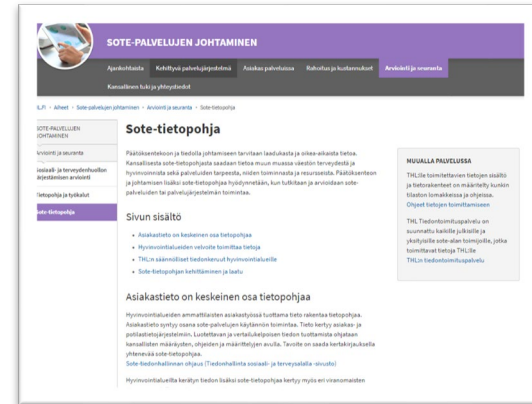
SOTE-PALVELUJEN JOHTAMINEN

Ajankohtaista Kehittyvä palvelujärjestelmä Asiakas palveluissa Rahoitus ja kustannukset Arviointi ja seuranta

Kansallinen tuki ja yhteystiedot

IL.FI › Aiheet › Sote-palvelujen johtaminen › Arviointi ja seuranta › Sote-tietopohja

SOTE-PALVELUJEN JOHTAMINEN

Arviointi ja seuranta

Sosiaali- ja terveydenhuollon järjestämisen arviointi

Tietopohja ja työkalut

Sote-tietopohja

Sote-tietopohja

Päätöksentekoon ja tiedolla johtamiseen tarvitaan laadukasta ja oikea-aikaista tietoa. Kansallisesta sote-tietopohjasta saadaan tietoa muun muassa väestön terveydestä ja hyvinvoinnista sekä palveluiden tarpeesta, niiden toiminnasta ja resursseista. Päätöksentekoon ja johtamisen lisäksi sote-tietopohjaa hyödynnetään, kun tutkitaan ja arvioidaan sote-palveluiden tai palvelujärjestelmän toimintaa.

Sivun sisältö

Asiakastieto on keskeinen osa tietopohjaa

Hyvinvointialueiden velvoite toimittaa tietoja

THL:n säännölliset tiedonkeruut hyvinvointialueille

Sote-tietopohjan kehittäminen ja laatu

Asiakastieto on keskeinen osa tietopohjaa

Hyvinvointialueiden ammattilaisten asiakastyössä tuottama tieto rakentaa tietopohjaa. Asiakastieto syntyy osana sote-palvelujen käytännön toimintaa. Tieto kertyy asiakas- ja potilastietojärjestelmiin. Luotettavan ja vertailukelpoisen tiedon tuottamista ohjataan kansallisten määräysten, ohjeiden ja määrittelyjen avulla. Tavoite on saada kertakirjauksella yhtenevää sote-tietopohjaa.

Sote-tiedonhallinnan ohjaus (Tiedonhallinta sosiaali- ja terveysalalla -sivusto)

Hyvinvointialueilta kerätyn tiedon lisäksi sote-tietopohjaa kertyy myös eri viranomaisten

MUUALLA PALVELUSSA

THL:lle toimitettavien tietojen sisältö ja tietorakenteet on määritelty kunkin tilaston lomakkeissa ja ohjeissa.

Ohjeet tietojen toimittamiseen

THL Tiedontoimituspalvelu on suunnattu kaikille julkisille ja yksityisille sote-alan toimijoille, jotka toimittavat tietoja THL:lle

THL:n tiedontoimituspalvelu